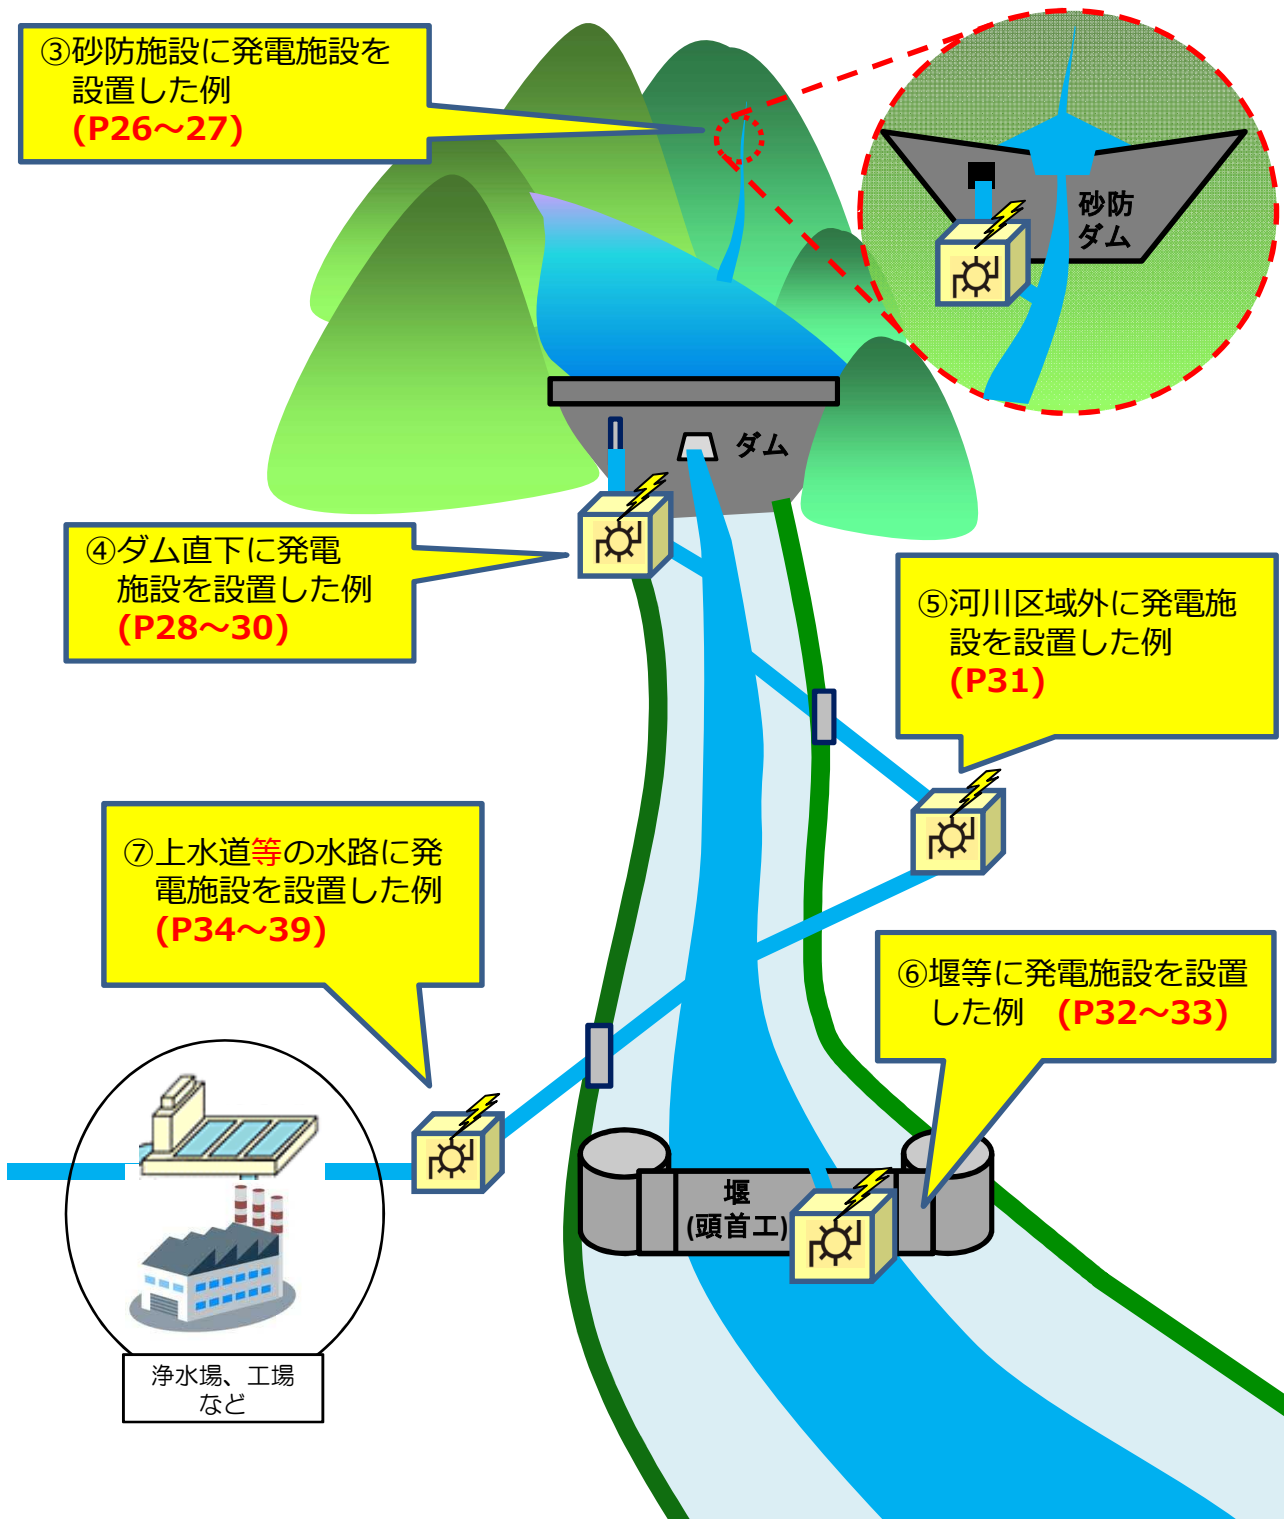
③砂防施設に発電施設を設置した例
(P26～27)

砂防ダム

ダム

④ダム直下に発電施設を設置した例
(P28～30)

⑤河川区域外に発電施設を設置した例
(P31)

⑦上水道等の水路に発電施設を設置した例
(P34～39)

⑥堰等に発電施設を設置した例 (P32～33)

堰
(頭首工)

浄水場、工場
など